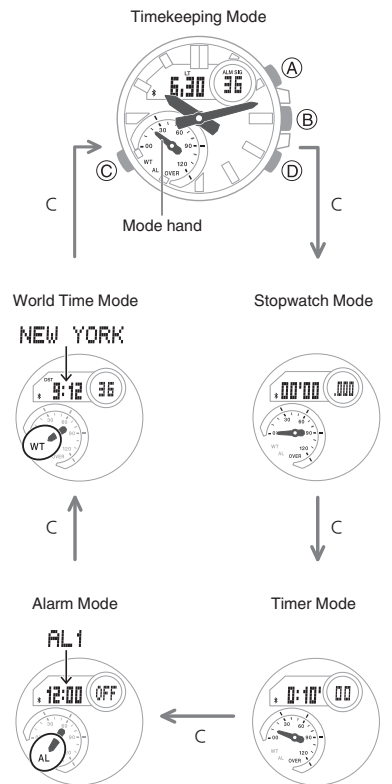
Timekeeping Mode

LT
6:30
ALM SIG
36
Ⓐ
Ⓑ
Ⓒ
Ⓓ
30
60
90
120
00
WT
AL
OVER

C

C

Mode hand

World Time Mode

NEW YORK

DST
9:12
36
WT

Stopwatch Mode

00'00
.000
30
60
90
120
00
WT
AL
OVER

C

C

Alarm Mode

AL1
12:00
OFF
AL

Timer Mode

0:10'
00
30
60
90
120
00
WT
AL
OVER

C